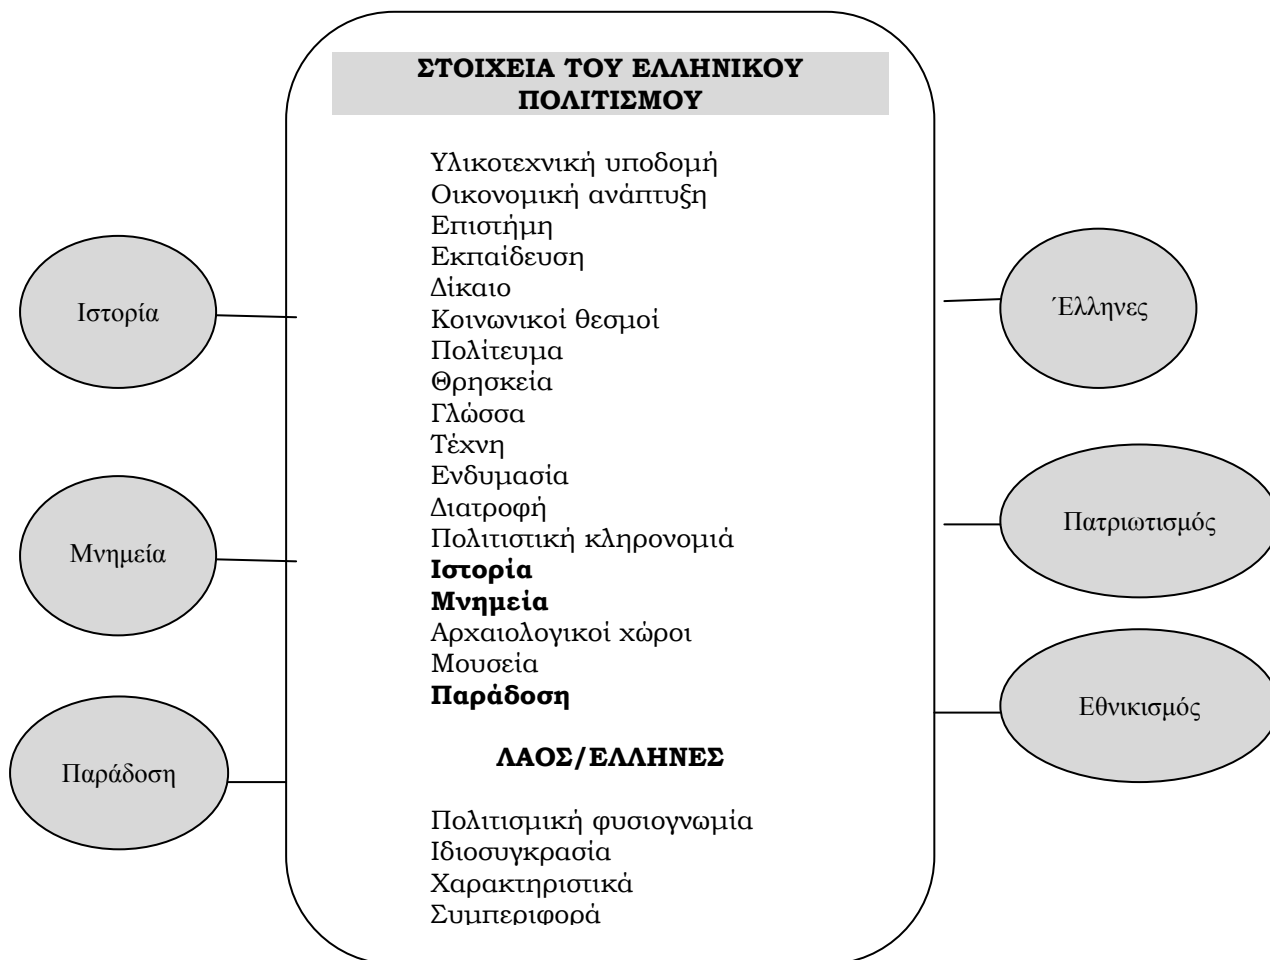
ΣΤΟΙΧΕΙΑ ΤΟΥ ΕΛΛΗΝΙΚΟΥ ΠΟΛΙΤΙΣΜΟΥ

Υλικοτεχνική υποδομή
Οικονομική ανάπτυξη
Επιστήμη
Εκπαίδευση
Δίκαιο
Κοινωνικοί θεσμοί
Πολίτευμα
Θρησκεία
Γλώσσα
Τέχνη
Ενδυμασία
Διατροφή
Πολιτιστική κληρονομιά
**Ιστορία**
**Μνημεία**
Αρχαιολογικοί χώροι
Μουσεία
**Παράδοση**

ΛΑΟΣ/ΕΛΛΗΝΕΣ

Πολιτισμική φυσιογνωμία
Ιδιοσυγκρασία
Χαρακτηριστικά
Συμπεριφορά

Ιστορία

Μνημεία

Παράδοση

Έλληνες

Πατριωτισμός

Εθνικισμός